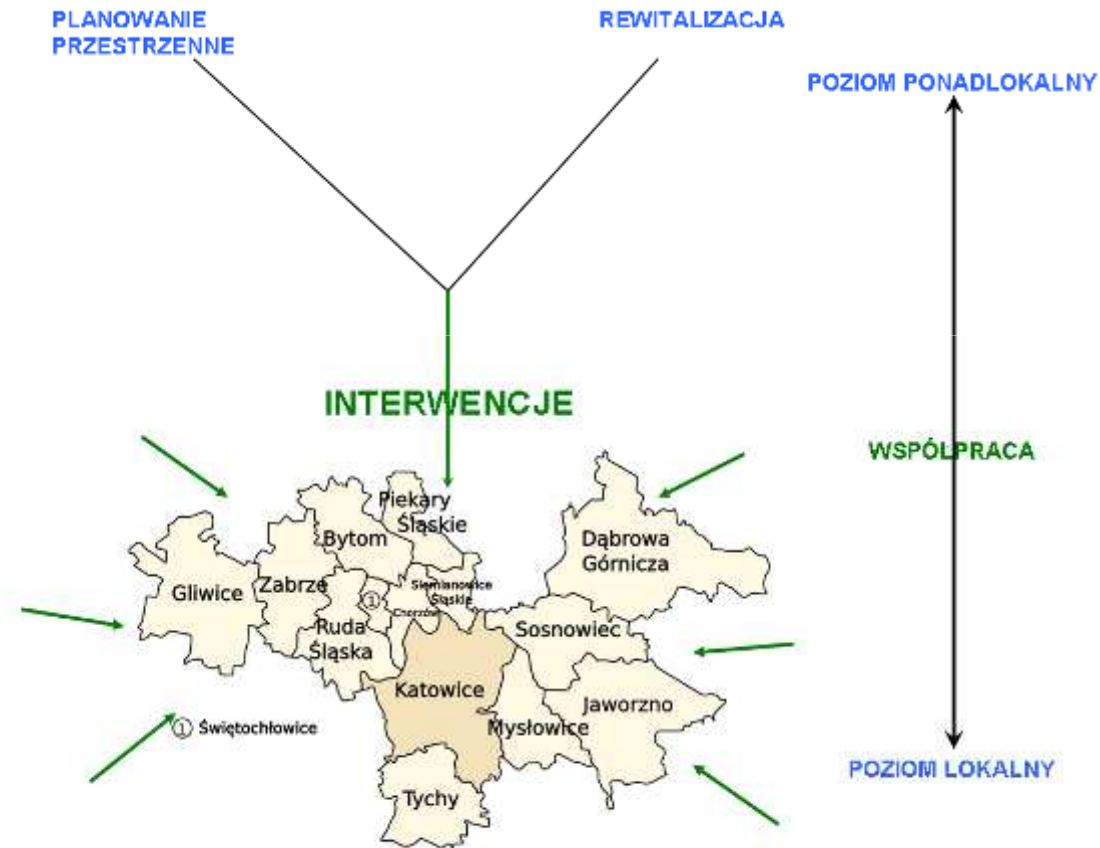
PLANOWANIE PRZESTRZENNE

REWITALIZACJA

POZIOM PONADLOKALNY

INTERWENCJE

WSPÓŁPRACA

Piekary Śląskie

Bytom

Dąbrowa Górnicza

Gliwice

Zabrze

Siemianowice Śląskie

①

Chorzów

Ruda Śląska

Sosnowiec

Katowice

Jaworzno

① Świętochłowice

Mysłowice

POZIOM LOKALNY

Tychy